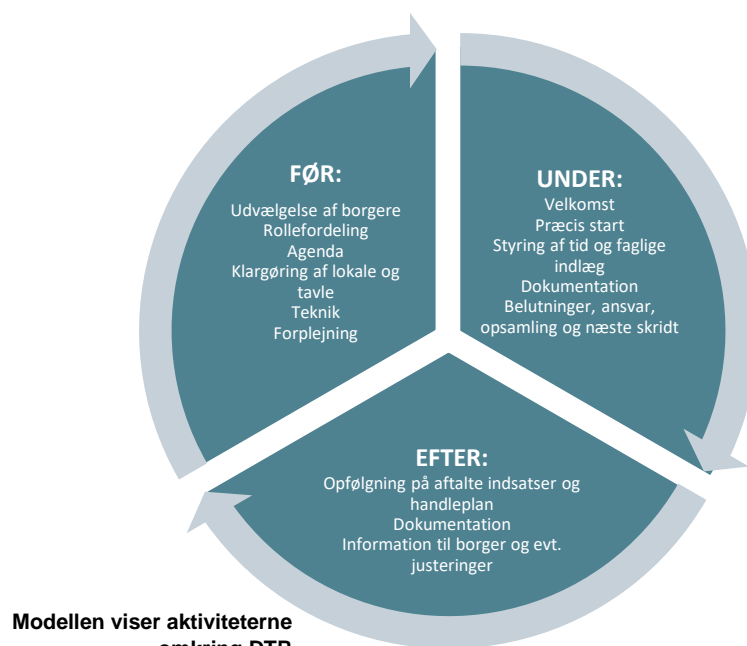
FØR:

Udvælgelse af borgere
Rollefordeling
Agenda
Klargøring af lokale og tavle
Teknik
Forplejning

UNDER:

Velkomst
Præcis start
Styring af tid og faglige indlæg
Dokumentation
Belutninger, ansvar, opsamling og næste skridt

EFTER:

Opfølgning på aftalte indsatser og handleplan
Dokumentation
Information til borger og evt. justeringer

Modellen viser aktiviteterne omkring DTB